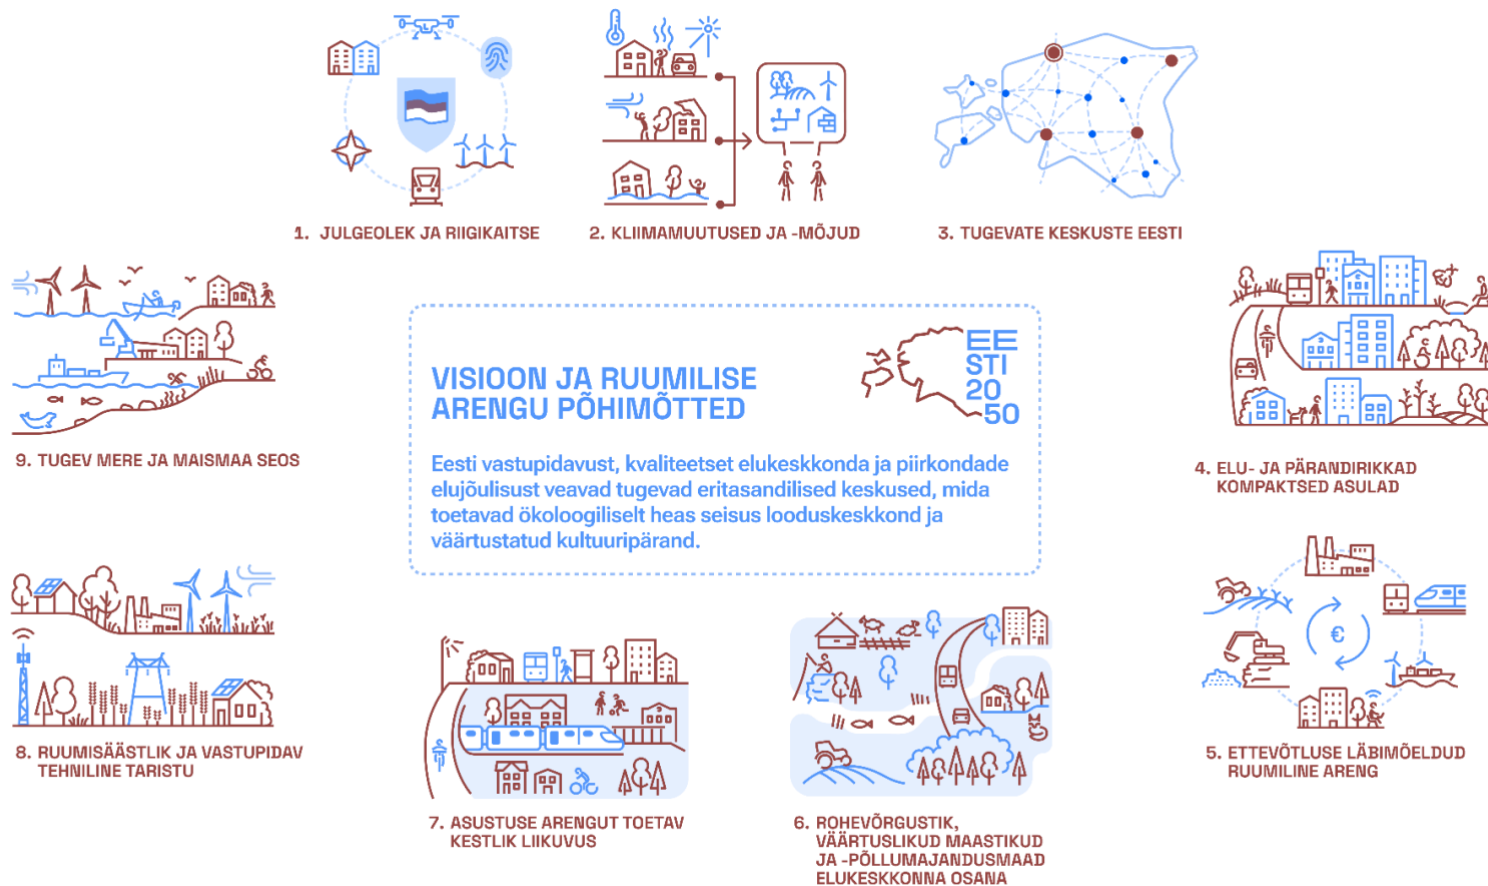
1. JULGEOLEK JA RIIGIKAITSE

2. KLIIMAMUUTUSED JA -MÕJUD

3. TUGEVATE KESKUSTE EESTI

9. TUGEV MERE JA MAISMAA SEOS

VISIOON JA RUUMILISE ARENGU PÕHIMÕTTED

EESTI 2050

Eesti vastupidavust, kvaliteetset elukeskkonda ja piirkondade elujõulisust veavad tugevad eritasandilised keskused, mida toetavad ökoloogiliselt heas seisus looduskeskkond ja väärtustatud kultuuripärand.

4. ELU- JA PÄRANDIRIKKAD KOMPAKTSED ASULAD

8. RUUMISÄÄSTLIK JA VASTUPIDAV TEHNILINE TARISTU

5. ETTEVÕTLUSE LÄBIMÕELDUD RUUMILINE ARENG

7. ASUSTUSE ARENGUT TOETAV KESTLIK LIIKUVUS

6. ROHEVÕRGUSTIK, VÄÄRTUSLIKUD MAASTIKUD JA -PÕLLUMAJANDUSMAAD ELUKESKKONNA OSANA